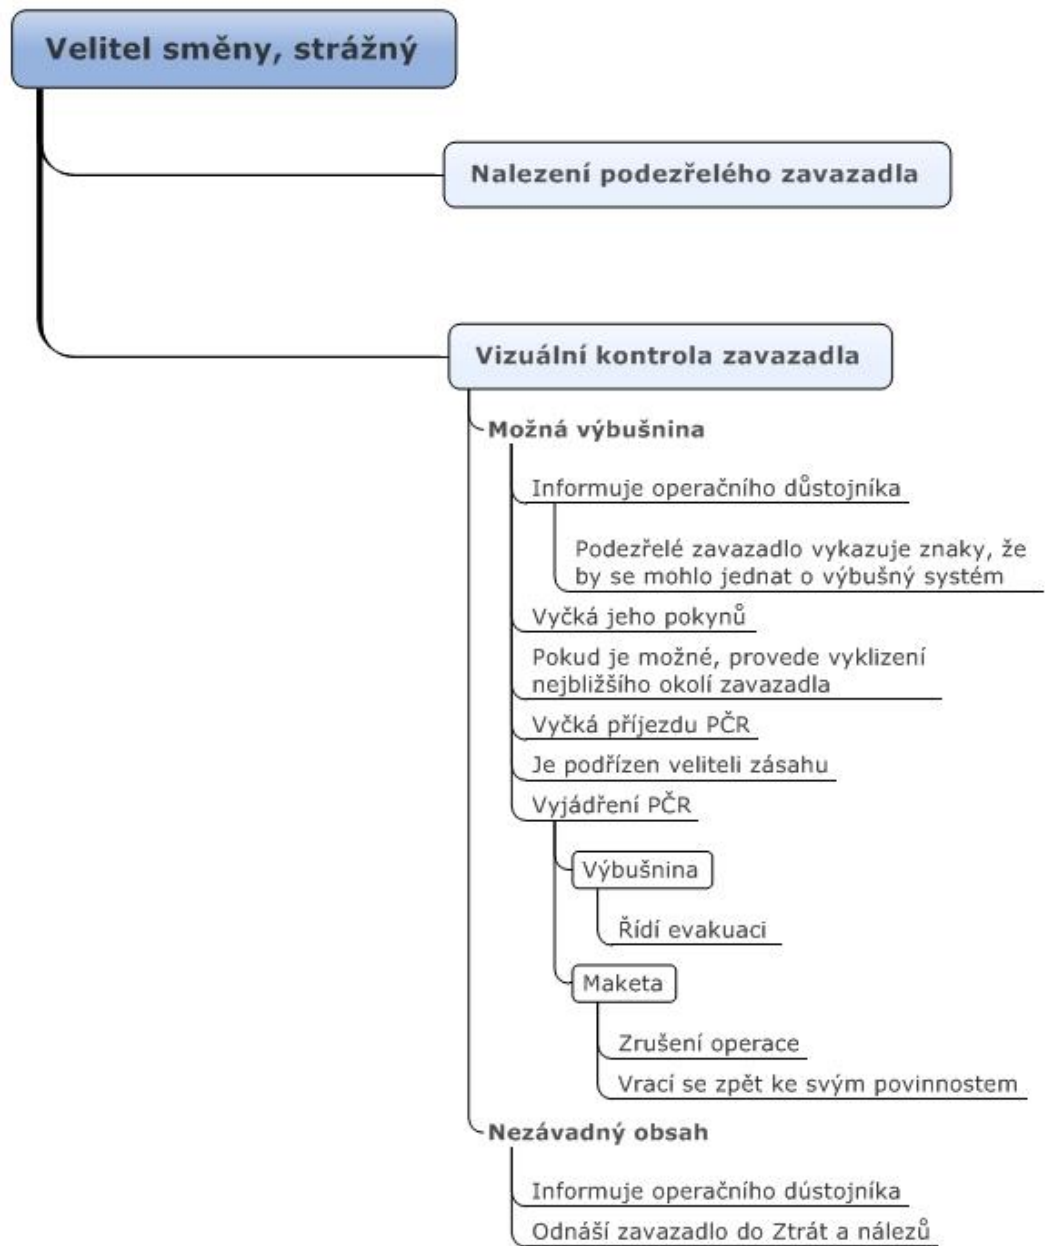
Velitel směny, strážný

Nalezení podezřelého zavazadla

Vizuální kontrola zavazadla

Možná výbušnina

Informuje operačního důstojníka

Podezřelé zavazadlo vykazuje znaky, že by se mohlo jednat o výbušný systém

Vyčká jeho pokynů

Pokud je možné, provede vyklizení nejbližšího okolí zavazadla

Vyčká příjezdu PČR

Je podřízen veliteli zásahu

Vyjádření PČR

Výbušnina

Řídí evakuaci

Maketa

Zrušení operace

Vrací se zpět ke svým povinnostem

Nezávadný obsah

Informuje operačního důstojníka

Odnáší zavazadlo do Ztrát a nálezů